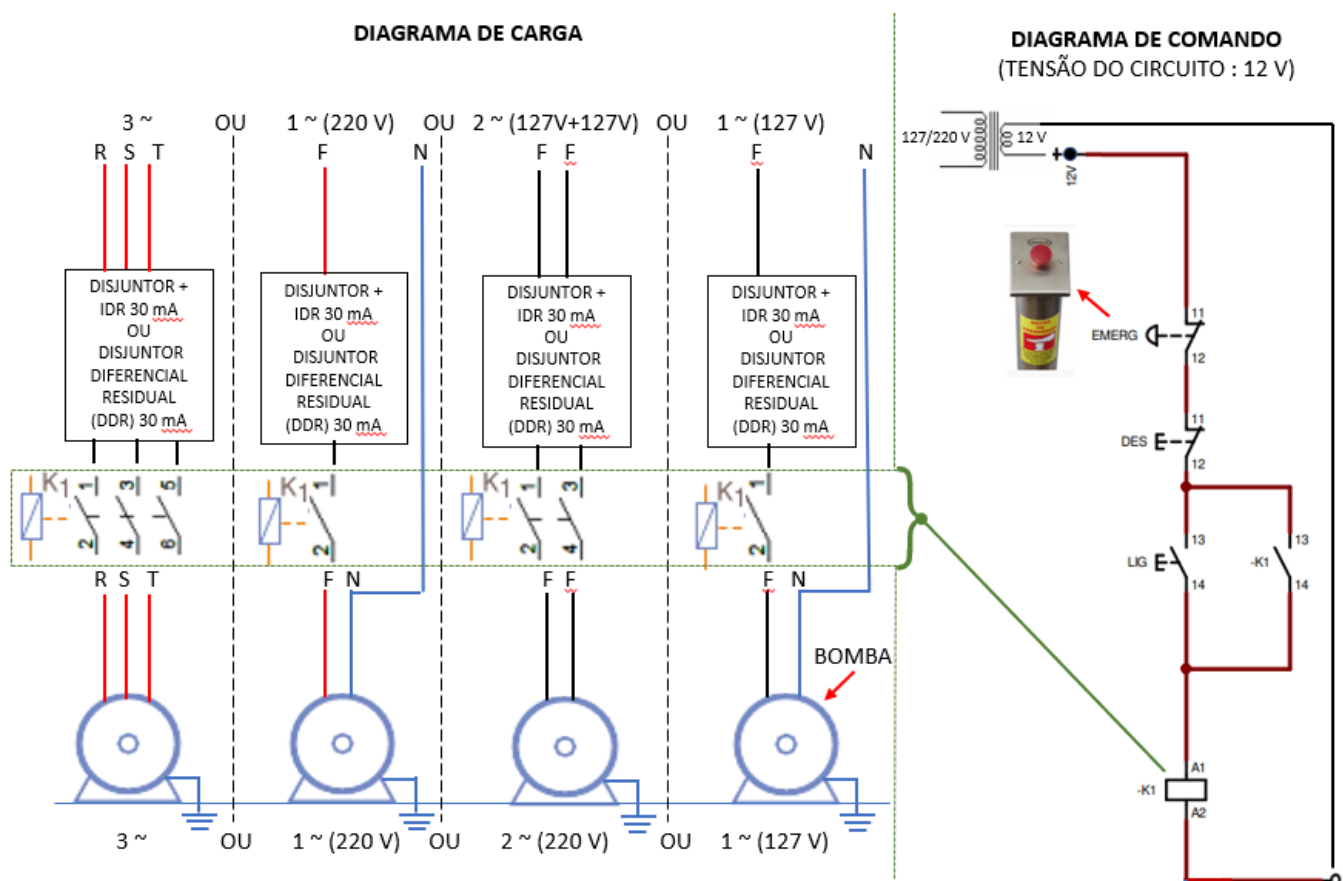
DIAGRAMA DE CARGA

3 ~ OU 1 ~ (220 V) OU 2 ~ (127V+127V) OU 1 ~ (127 V)

R S T F N F F F N

DISJUNTOR + IDR 30 mA OU DISJUNTOR DIFERENCIAL RESIDUAL (DDR) 30 mA

DISJUNTOR + IDR 30 mA OU DISJUNTOR DIFERENCIAL RESIDUAL (DDR) 30 mA

DISJUNTOR + IDR 30 mA OU DISJUNTOR DIFERENCIAL RESIDUAL (DDR) 30 mA

DISJUNTOR + IDR 30 mA OU DISJUNTOR DIFERENCIAL RESIDUAL (DDR) 30 mA

K1 1 3 5 2 4 6

K1 1 2

K1 1 3 2 4

K1 1 2

R S T F N F F F N

BOMBA

3 ~ OU 1 ~ (220 V) OU 2 ~ (220 V) OU 1 ~ (127 V)

DIAGRAMA DE COMANDO
(TENSÃO DO CIRCUITO : 12 V)

127/220 V 12 V
+ 12V

11 EMERG 12
11 DES 12
13 LIG 14
-K1 13 14
-K1 A1 A2